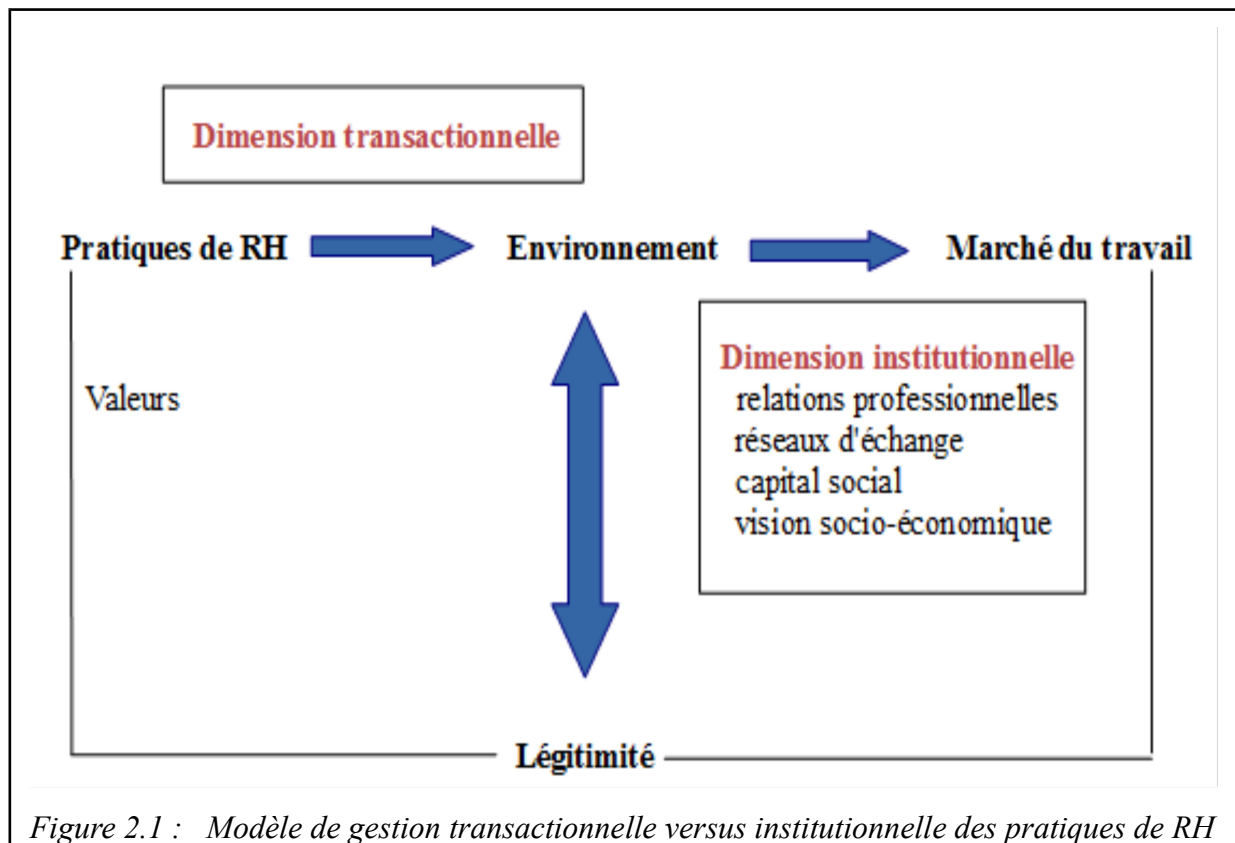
Dimension transactionnelle

Pratiques de RH

Environnement

Marché du travail

Dimension institutionnelle
relations professionnelles
réseaux d'échange
capital social
vision socio-économique

Valeurs

Légitimité

Figure 2.1 : Modèle de gestion transactionnelle versus institutionnelle des pratiques de RH